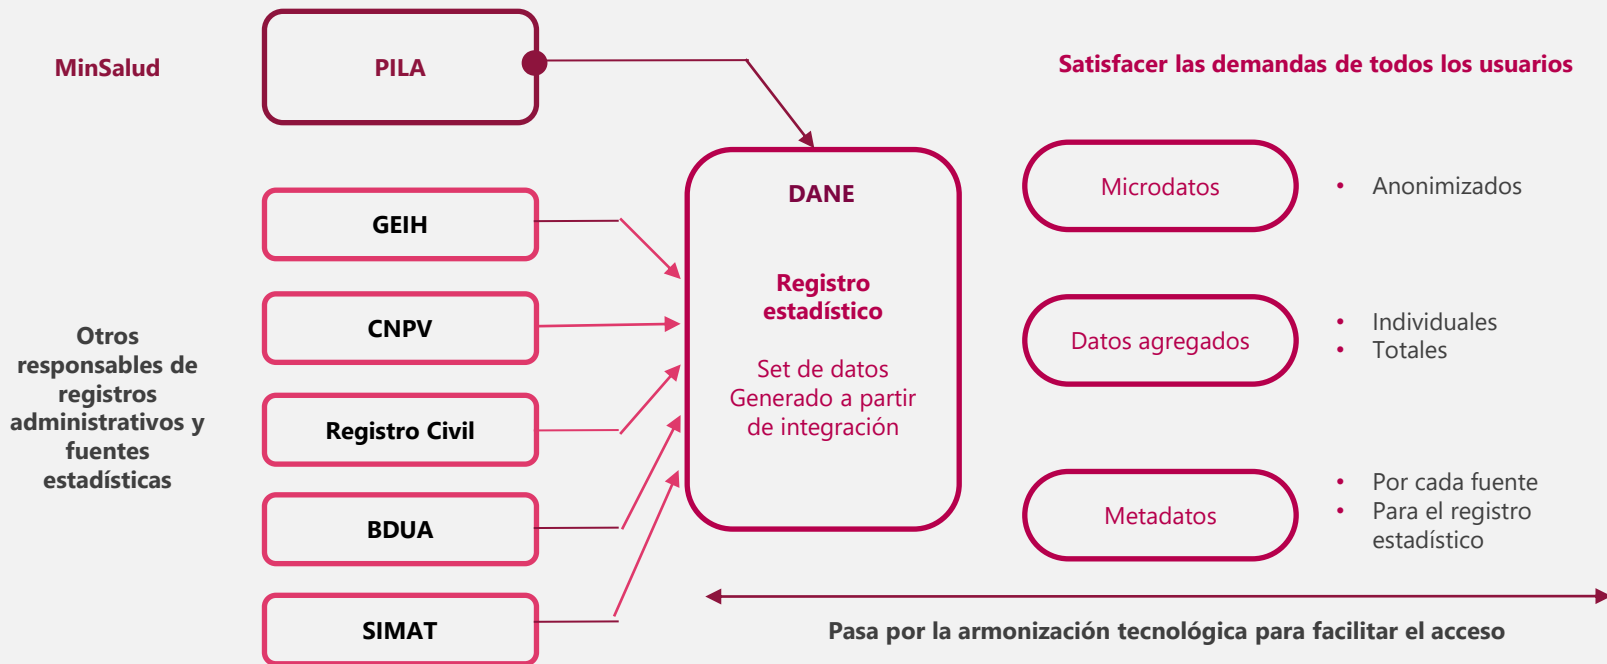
MinSalud

PILA

Satisfacer las demandas de todos los usuarios

GEIH

CNPV

Registro Civil

BDUA

SIMAT

Otros responsables de registros administrativos y fuentes estadísticas

DANE

Registro estadístico

Set de datos Generado a partir de integración

Microdatos

• Anonimizados

Datos agregados

• Individuales
• Totales

Metadatos

• Por cada fuente
• Para el registro estadístico

Pasa por la armonización tecnológica para facilitar el acceso